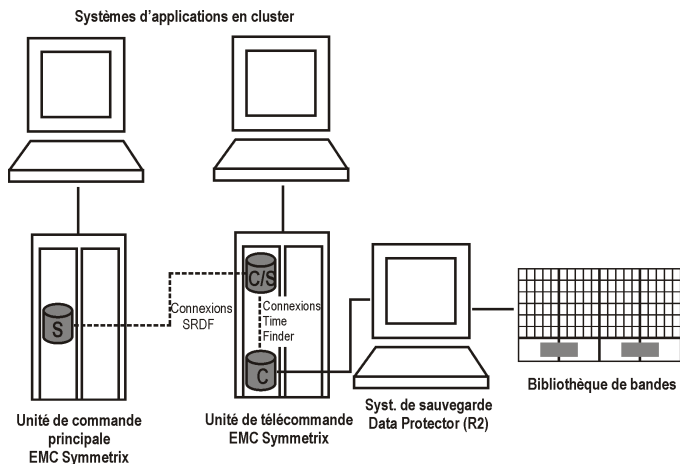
Systèmes d'applications en cluster

S

Connexions SRDF

C/S

Connexions Time Finder

C

Bibliothèque de bandes

Unité de commande principale EMC Symmetrix

Unité de télécommande EMC Symmetrix

Syst. de sauvegarde Data Protector (R2)